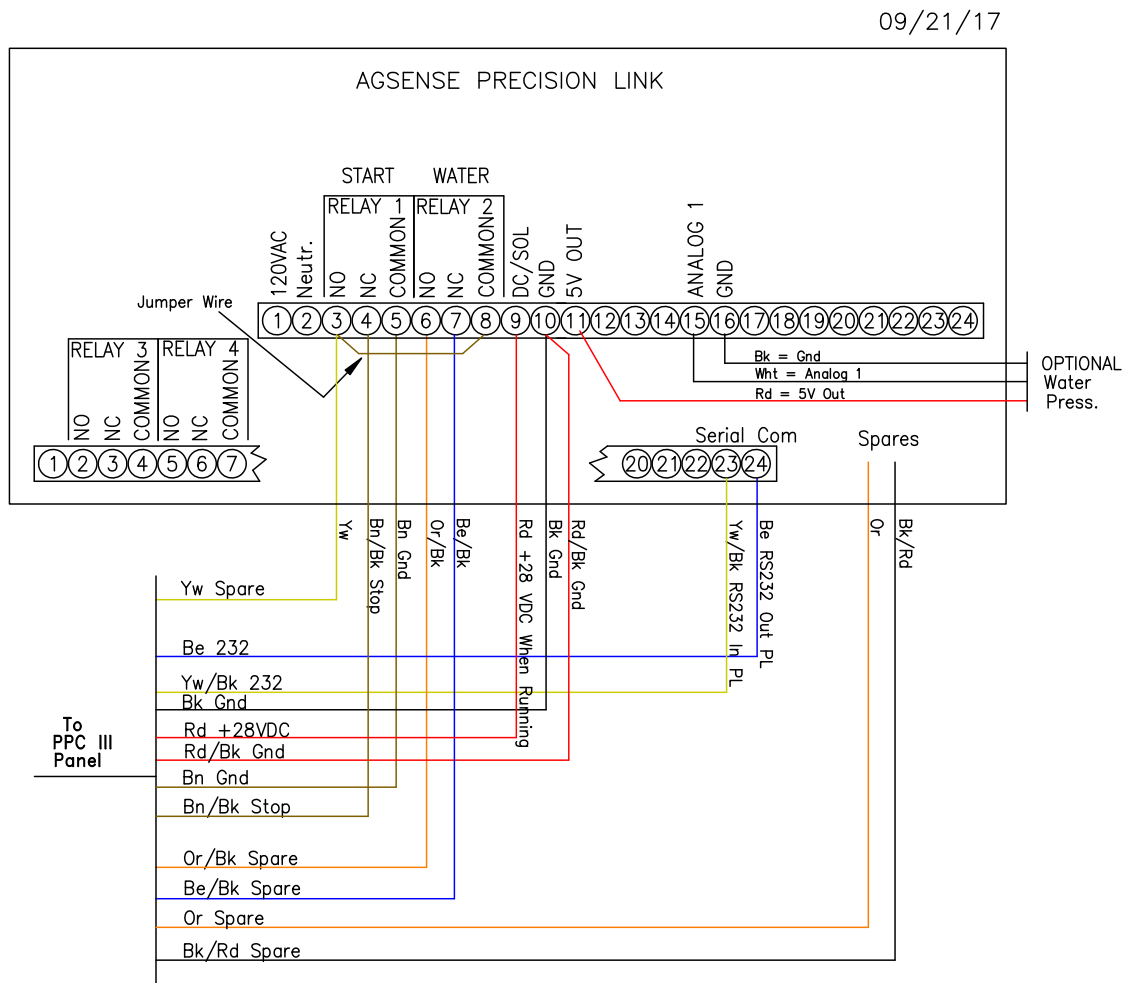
09/21/17

AGSENSE PRECISION LINK

START WATER

RELAY 1 RELAY 2

120VAC Neutr. NO NC COMMON NO NC COMMON DC/SOL GND 5V OUT ANALOG 1 GND

Jumper Wire

1 2 3 4 5 6 7 8 9 10 11 12 13 14 15 16 17 18 19 20 21 22 23 24

Bk = Gnd
Wht = Analog 1
Rd = 5V Out

OPTIONAL
Water
Press.

RELAY 3 RELAY 4
NO NC COMMON NO NC COMMON

1 2 3 4 5 6 7

Serial Com
20 21 22 23 24

Spares

Yw Bn/Bk Stop Bn Gnd Or/Bk Be/Bk Rd +28 VDC When Running Bk Gnd Rd/Bk Gnd Yw/Bk RS232 In PL Be RS232 Out PL Or Bk/Rd

Yw Spare
Be 232
Yw/Bk 232
Bk Gnd
Rd +28VDC
Rd/Bk Gnd
Bn Gnd
Bn/Bk Stop
Or/Bk Spare
Be/Bk Spare
Or Spare
Bk/Rd Spare

To
PPC III
Panel